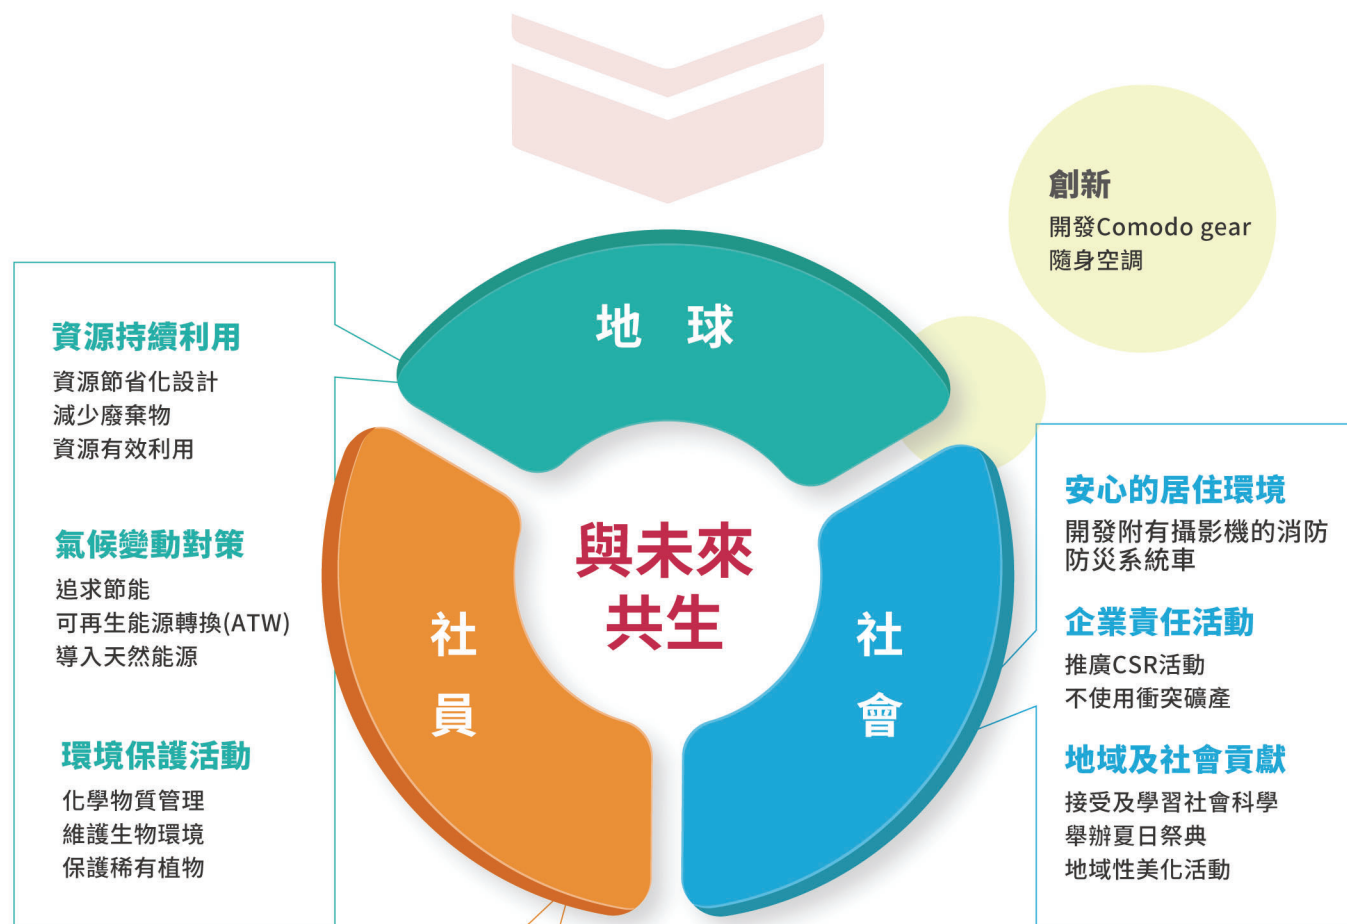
創新
開發Comodo gear
隨身空調

資源持續利用
資源節省化設計
減少廢棄物
資源有效利用

氣候變動對策
追求節能
可再生能源轉換(ATW)
導入天然能源

環境保護活動
化學物質管理
維護生物環境
保護稀有植物

地 球

社
員

與未來
共生

社
會

安心的居住環境
開發附有攝影機的消防防災系統車

企業責任活動
推廣CSR活動
不使用衝突礦產

地域及社會貢獻
接受及學習社會科學
舉辦夏日祭典
地域性美化活動